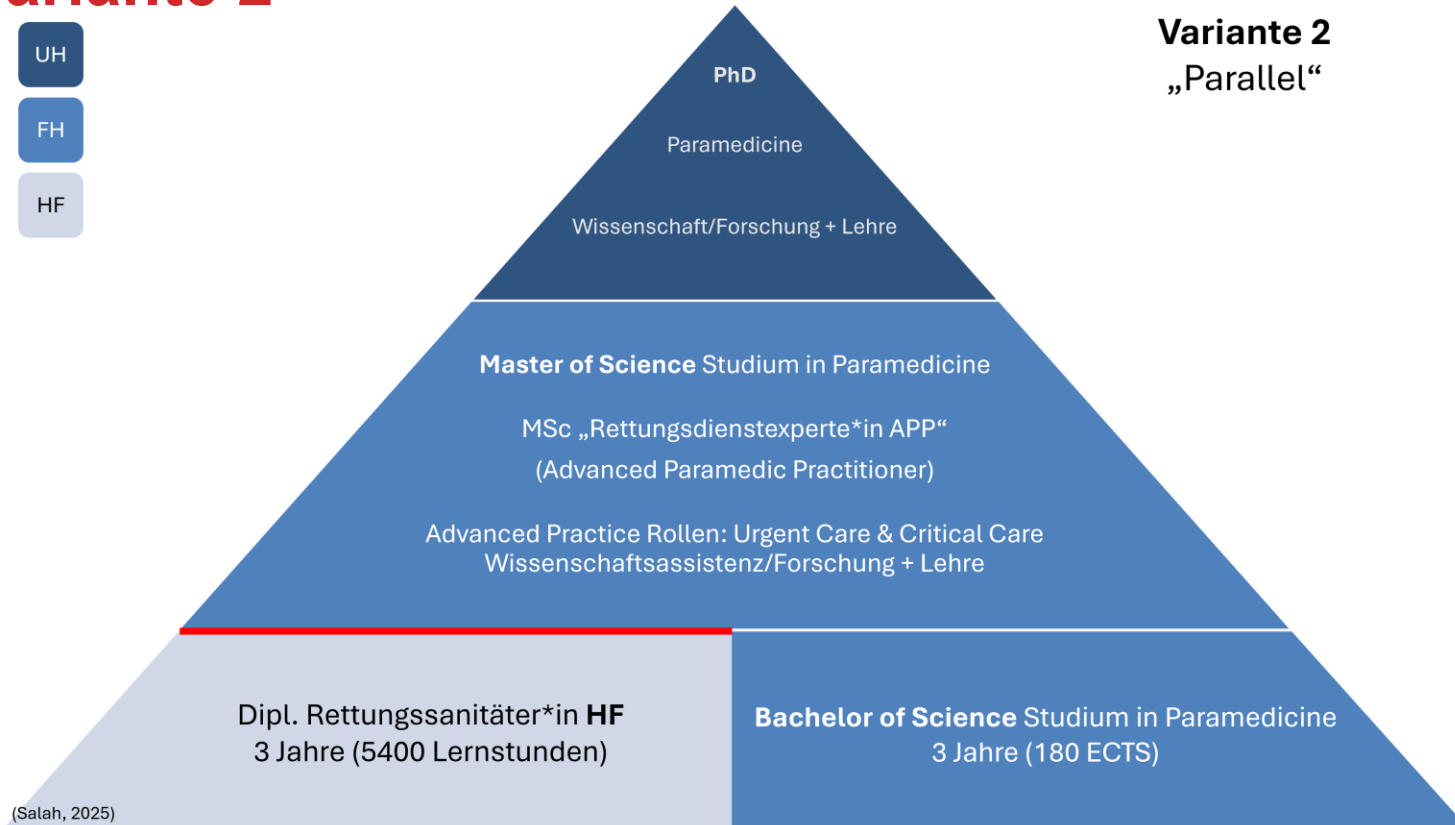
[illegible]ariante 2

UH

FH

HF

Variante 2
„Parallel“

PhD

Paramedicine

Wissenschaft/Forschung + Lehre

**Master of Science** Studium in Paramedicine

MSc „Rettungsdienstexperte*in APP“

(Advanced Paramedic Practitioner)

Advanced Practice Rollen: Urgent Care & Critical Care
Wissenschaftsassistenz/Forschung + Lehre

Dipl. Rettungssanitäter*in **HF**
3 Jahre (5400 Lernstunden)

**Bachelor of Science** Studium in Paramedicine
3 Jahre (180 ECTS)

(Salah, 2025)